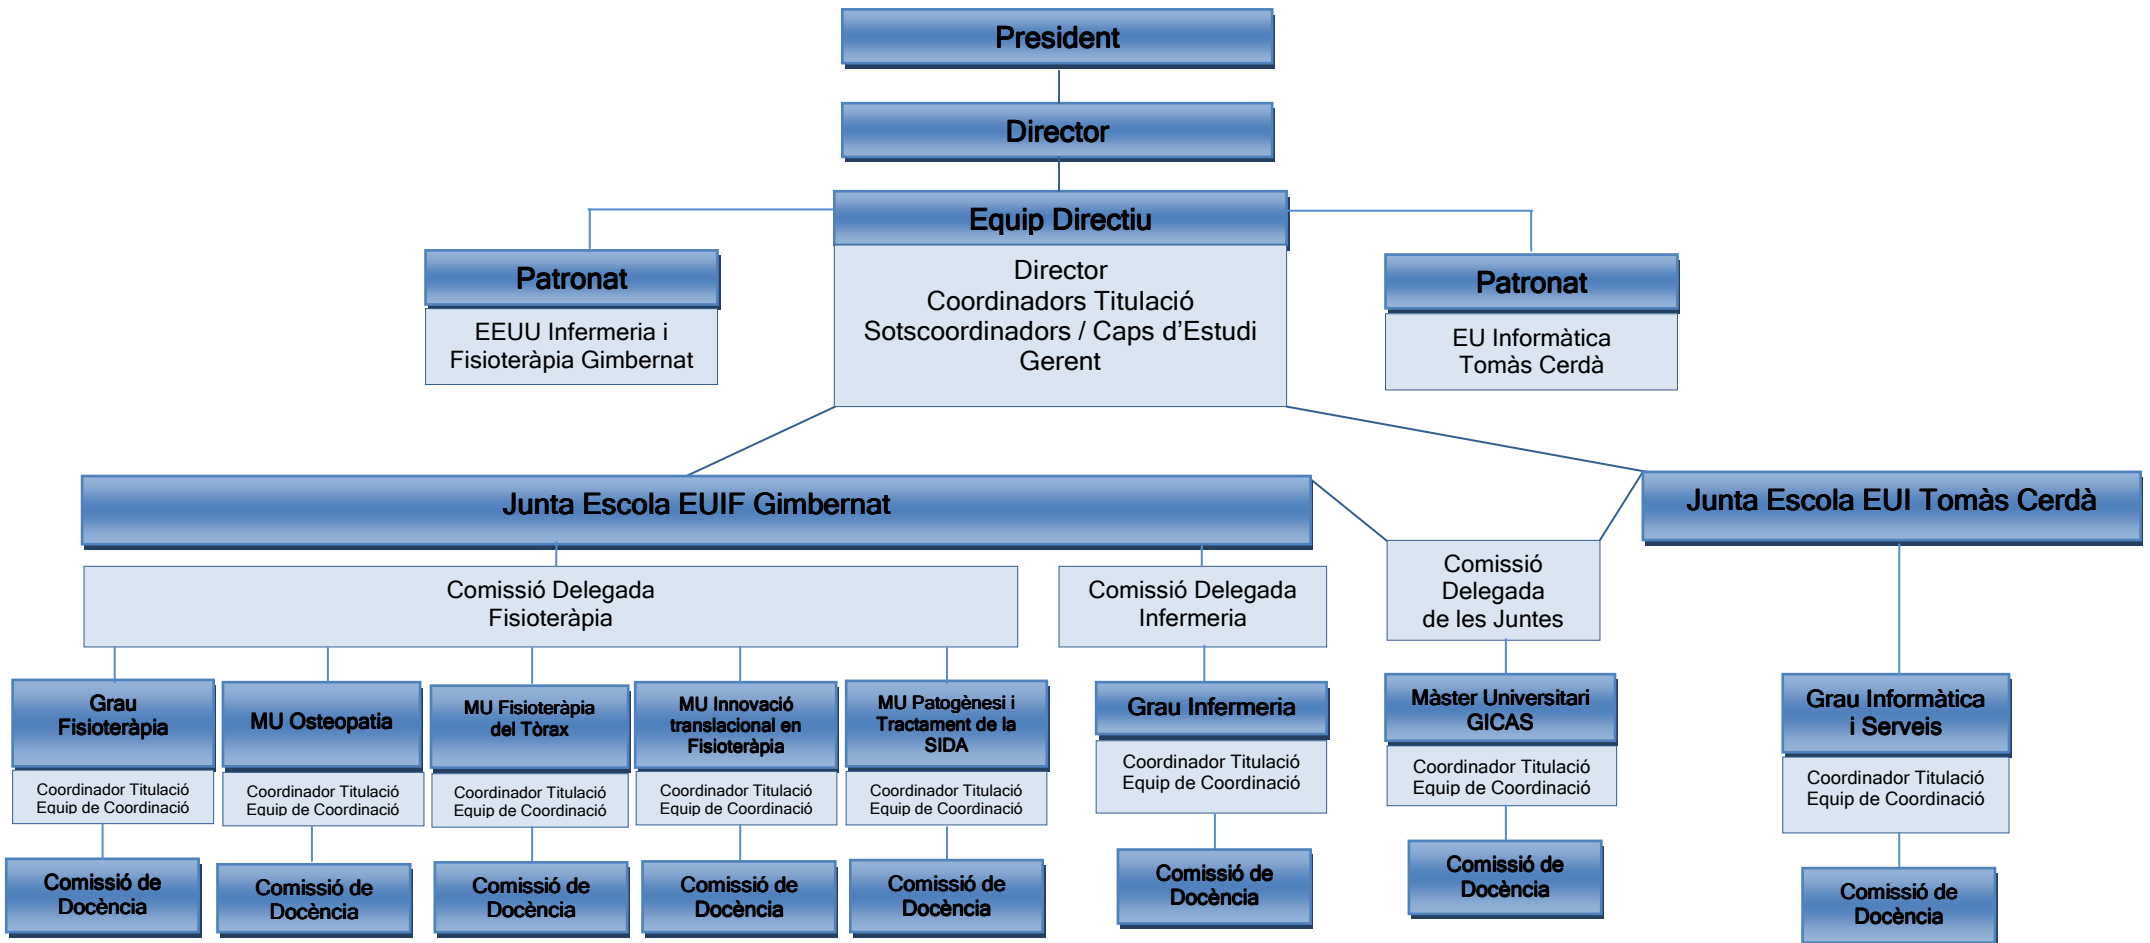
President

Director

Equip Directiu

Director
Coordinadors Titulació
Sotscoordinadors / Caps d'Estudi
Gerent

Patronat

EEUU Infermeria i Fisioteràpia Gimbernat

Patronat

EU Informàtica Tomàs Cerdà

Junta Escola EUIF Gimbernat

Junta Escola EUI Tomàs Cerdà

Comissió Delegada Fisioteràpia

Comissió Delegada Infermeria

Comissió Delegada de les Juntes

Grau Fisioteràpia

Coordinador Titulació
Equip de Coordinació

Comissió de Docència

MU Osteopatia

Coordinador Titulació
Equip de Coordinació

Comissió de Docència

MU Fisioteràpia del Tòrax

Coordinador Titulació
Equip de Coordinació

Comissió de Docència

MU Innovació translacional en Fisioteràpia

Coordinador Titulació
Equip de Coordinació

Comissió de Docència

MU Patogènesi i Tractament de la SIDA

Coordinador Titulació
Equip de Coordinació

Comissió de Docència

Grau Infermeria

Coordinador Titulació
Equip de Coordinació

Comissió de Docència

Màster Universitari GICAS

Coordinador Titulació
Equip de Coordinació

Comissió de Docència

Grau Informàtica i Serveis

Coordinador Titulació
Equip de Coordinació

Comissió de Docència